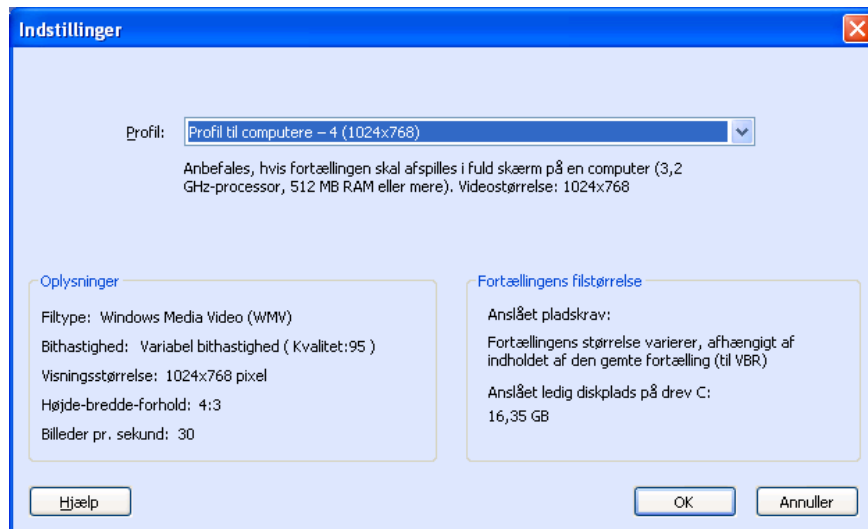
Indstillinger

Profil: Profil til computere – 4 (1024x768)

Anbefales, hvis fortællingen skal afspilles i fuld skærm på en computer (3,2 GHz-processor, 512 MB RAM eller mere). Videostørrelse: 1024x768

Oplysninger

Filtype: Windows Media Video (WMV)

Bithastighed: Variabel bithastighed ( Kvalitet:95 )

Visningsstørrelse: 1024x768 pixel

Højde-bredde-forhold: 4:3

Billeder pr. sekund: 30

Fortællingens filstørrelse

Anslået pladskrav:

Fortællingens størrelse varierer, afhængigt af indholdet af den gemte fortælling (til VBR)

Anslået ledig diskplads på drev C:

16,35 GB

Hjælp

OK

Annuller